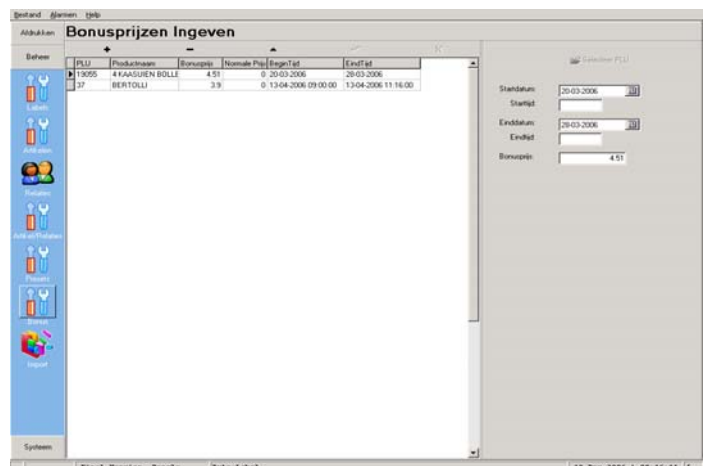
Bestand Alarmen Help

Afdrukken

Bonusprijzen Ingeven

Beheer

Labels

Artikelen

Relaties

Artikel/Relaties

Prijzen

Bonus

Import

Systeem

+ − ▲

| PLU | Productnaam | Bonusprijs | Normale Prijs | BeginTijd | EindTijd |
|---|---|---|---|---|---|
| 19055 | 4 KAASUIEN BOLLE | 4.51 | 0 | 20-03-2006 | 28-03-2006 |
| 37 | BERTOLLI | 3.9 | 0 | 13-04-2006 09:00:00 | 13-04-2006 11:16:00 |

Selecteer PLU

Startdatum: 20-03-2006

Starttijd:

Einddatum: 28-03-2006

Eindtijd:

Bonusprijs: 4.51

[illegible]